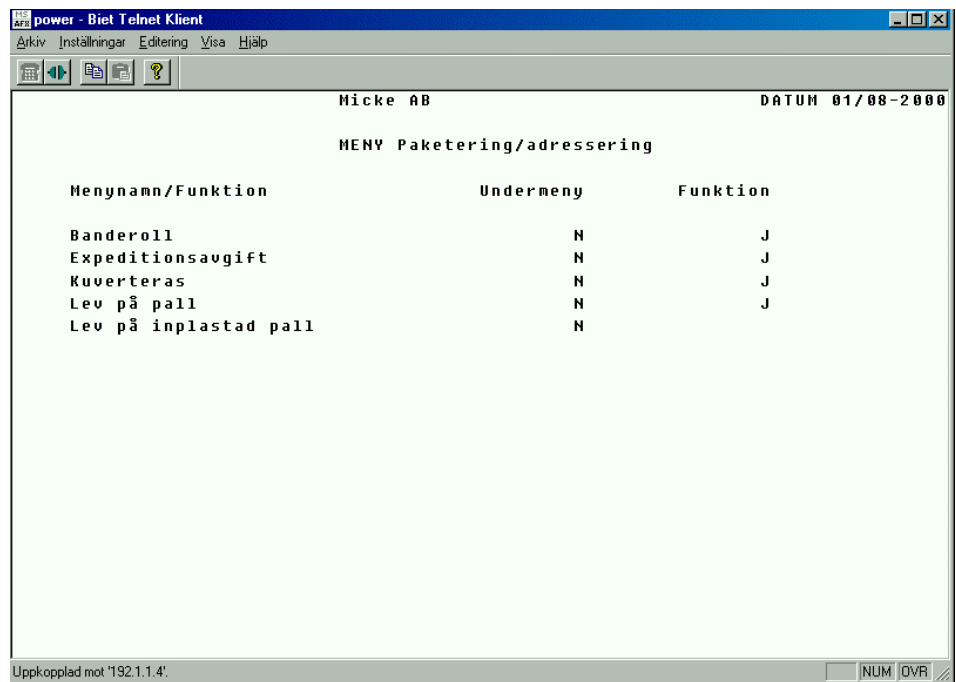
power - Biet Telnet Klient

Arkiv Inställningar Editering Visa Hjälp

Micke AB DATUM 01/08-2000

MENY Paketering/adressering

| Menynamn/Funktion | Undermeny | Funktion |
|---|---|---|
| Banderoll | N | J |
| Expeditionsavgift | N | J |
| Kuverteras | N | J |
| Lev på pall | N | J |
| Lev på inplastad pall | N | |

Uppkopplad mot '192.1.1.4'.

NUM OVR